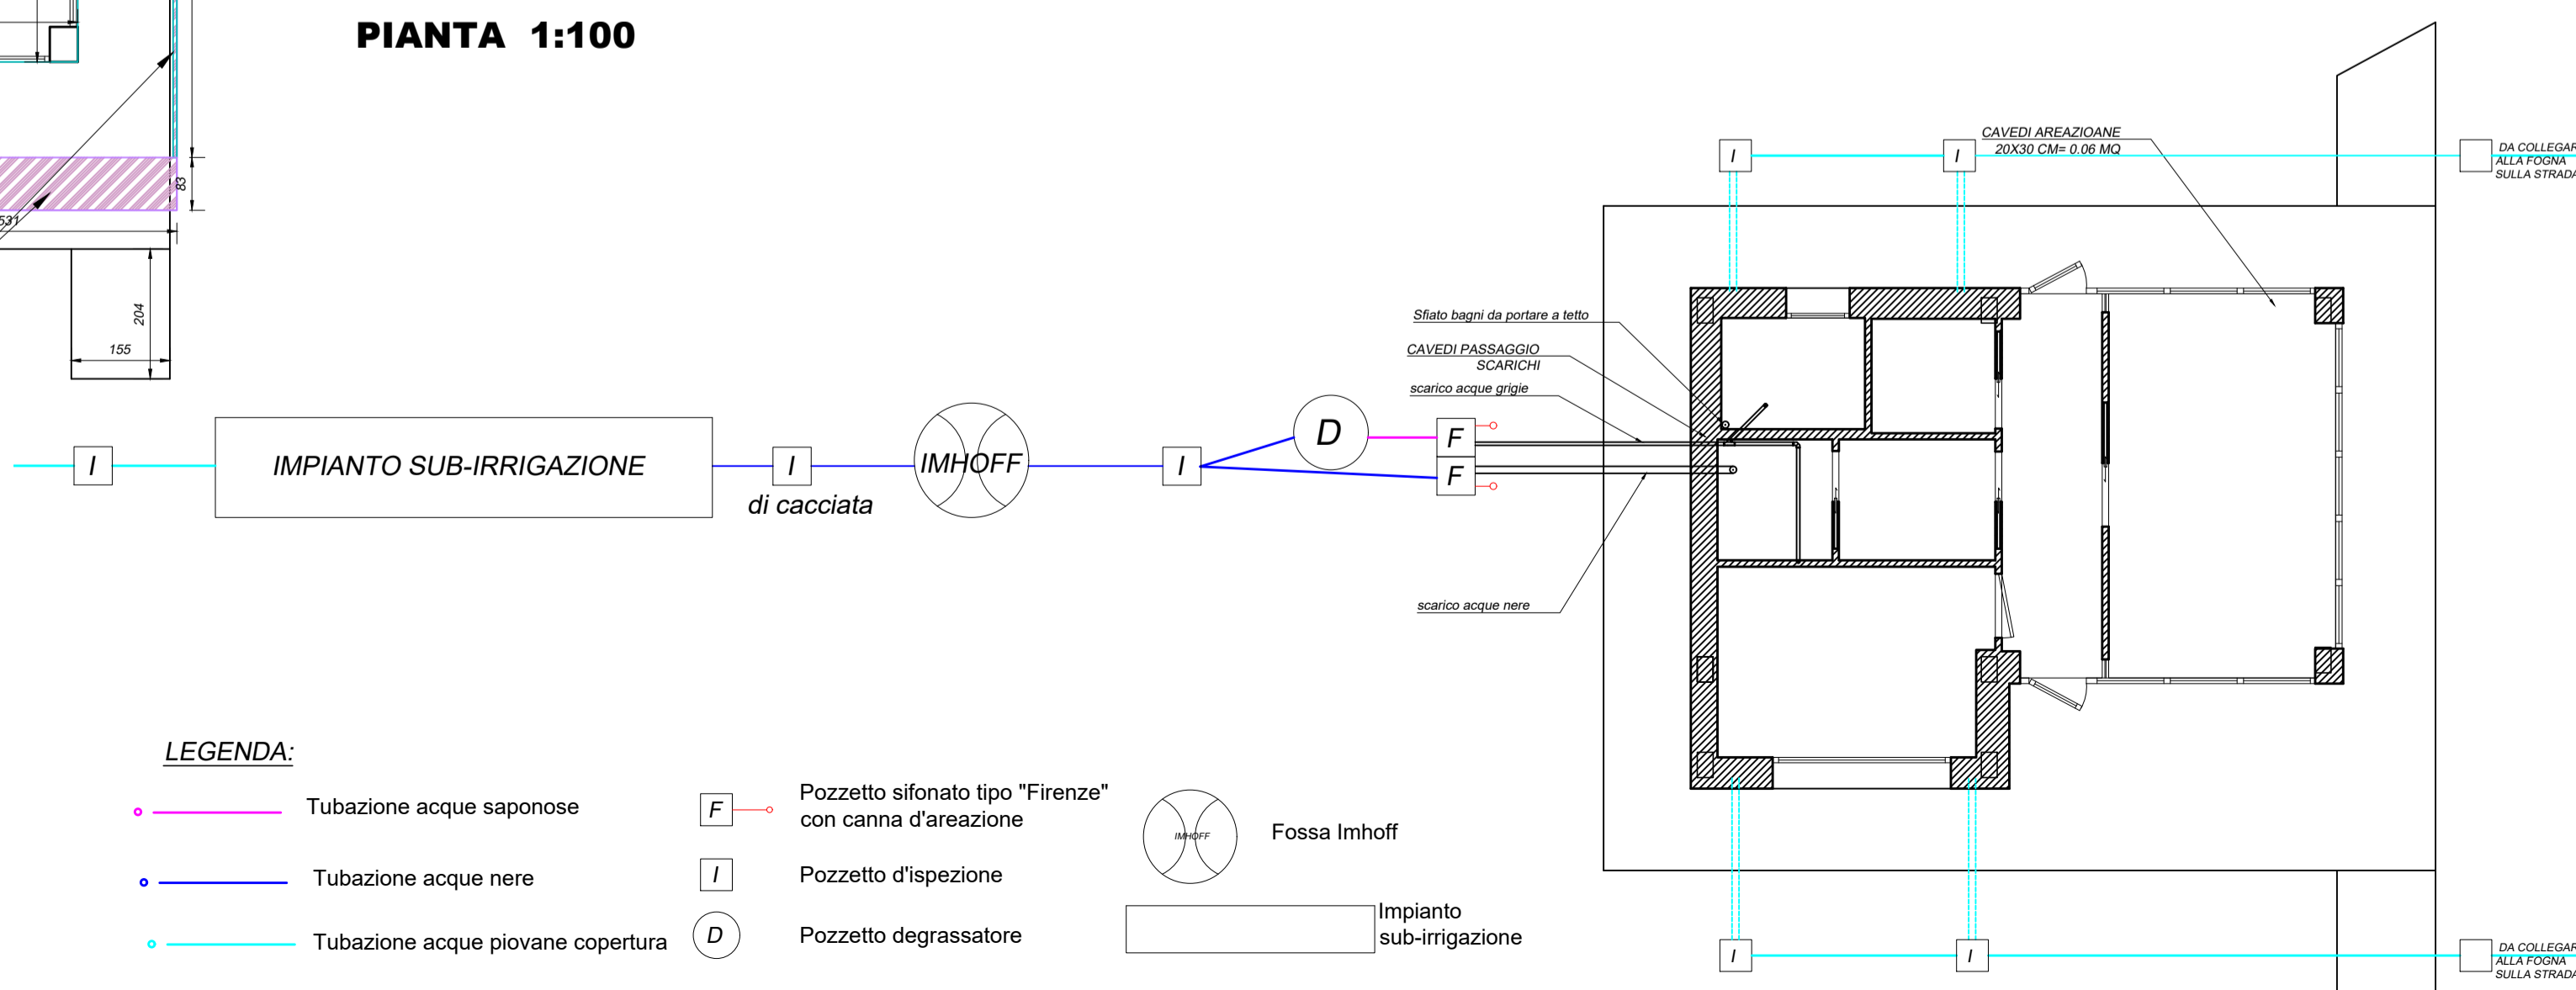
PIANTA 1:100

83
531
204
155

CAVEDI AREAZIOANE
20X30 CM= 0.06 MQ

I I

DA COLLEGAR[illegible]
ALLA FOGNA
SULLA STRADA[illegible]

Sfiato bagni da portare a tetto
CAVEDI PASSAGGIO
SCARICHI
scarico acque grigie

I IMPIANTO SUB-IRRIGAZIONE I IMHOFF I D F F
di cacciata

scarico acque nere

LEGENDA:

Tubazione acque saponose
Tubazione acque nere
Tubazione acque piovane copertura

F Pozzetto sifonato tipo "Firenze" con canna d'areazione
I Pozzetto d'ispezione
D Pozzetto degrassatore

IMHOFF Fossa Imhoff
Impianto sub-irrigazione

I I

DA COLLEGAR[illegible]
ALLA FOGNA
SULLA STRADA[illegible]